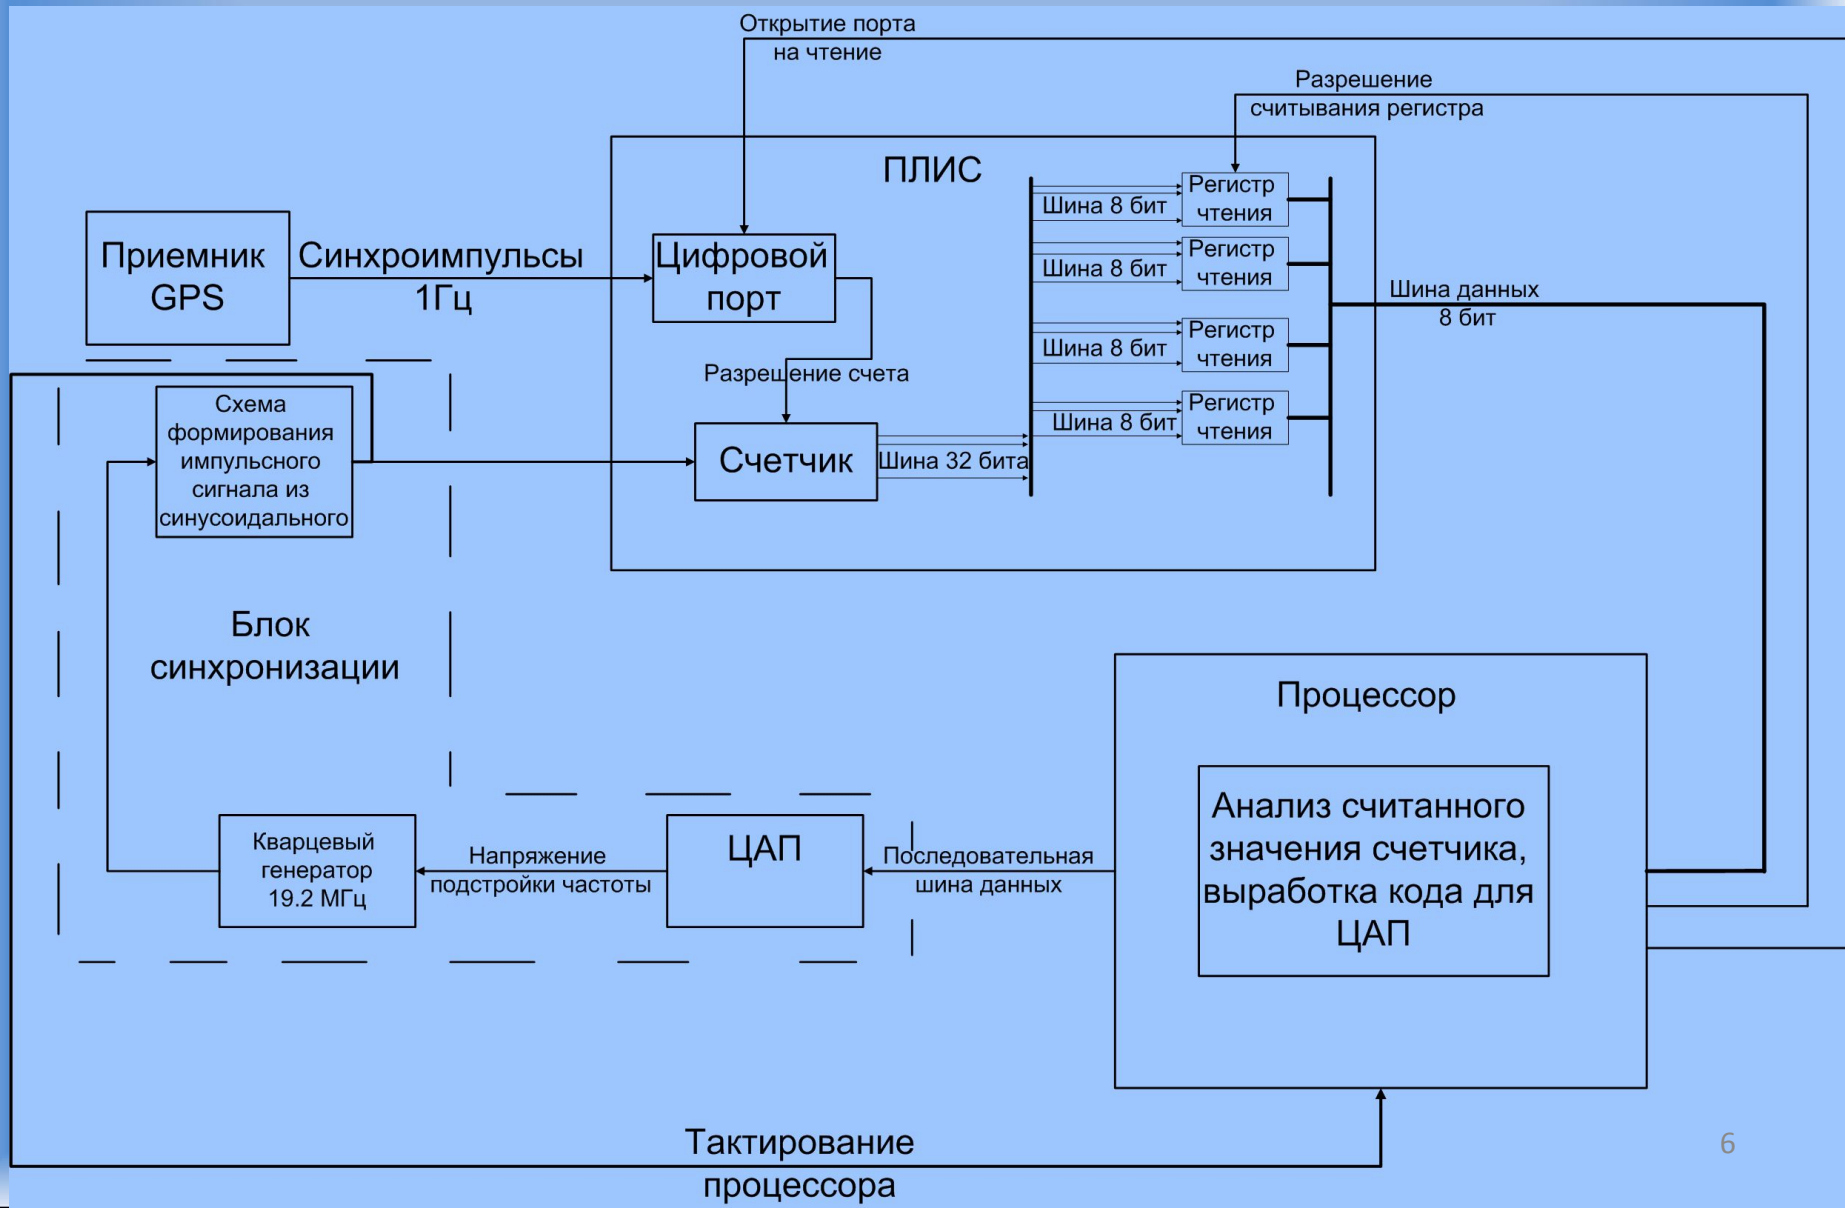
Открытие порта на чтение

Разрешение считывания регистра

ПЛИС

Приемник GPS

Синхроимпульсы 1Гц

Цифровой порт

Шина 8 бит

Регистр чтения

Шина 8 бит

Регистр чтения

Шина данных 8 бит

Шина 8 бит

Регистр чтения

Разрешение счета

Шина 8 бит

Регистр чтения

Схема формирования импульсного сигнала из синусоидального

Счетчик

Шина 32 бита

Блок синхронизации

Процессор

Анализ считанного значения счетчика, выработка кода для ЦАП

Кварцевый генератор 19.2 МГц

Напряжение подстройки частоты

ЦАП

Последовательная шина данных

Тактирование процессора

6